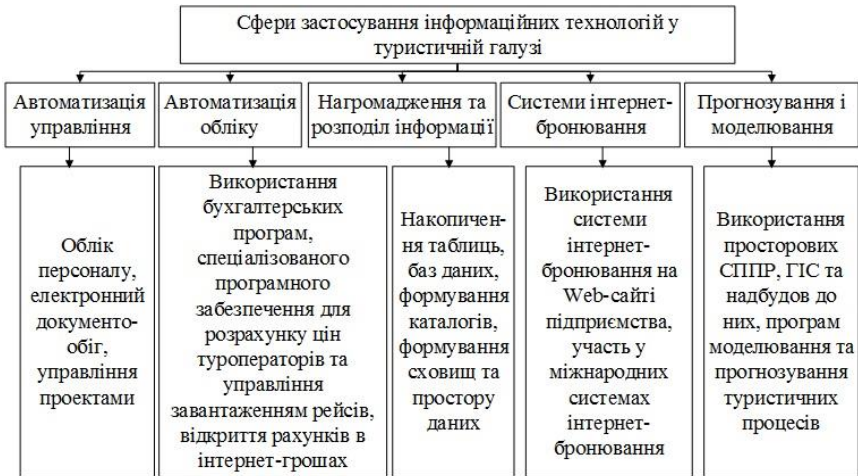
Сфери застосування інформаційних технологій у туристичній галузі

Автоматизація управління

Облік персоналу, електронний документообіг, управління проектами

Автоматизація обліку

Використання бухгалтерських програм, спеціалізованого програмного забезпечення для розрахунку цін туроператорів та управління завантаженням рейсів, відкриття рахунків в інтернет-грошах

Нагромадження та розподіл інформації

Накопичення таблиць, баз даних, формування каталогів, формування сховищ та простору даних

Системи інтернет-бронювання

Використання системи інтернет-бронювання на Web-сайті підприємства, участь у міжнародних системах інтернет-бронювання

Прогнозування і моделювання

Використання просторових СППР, ГІС та надбудов до них, програм моделювання та прогнозування туристичних процесів